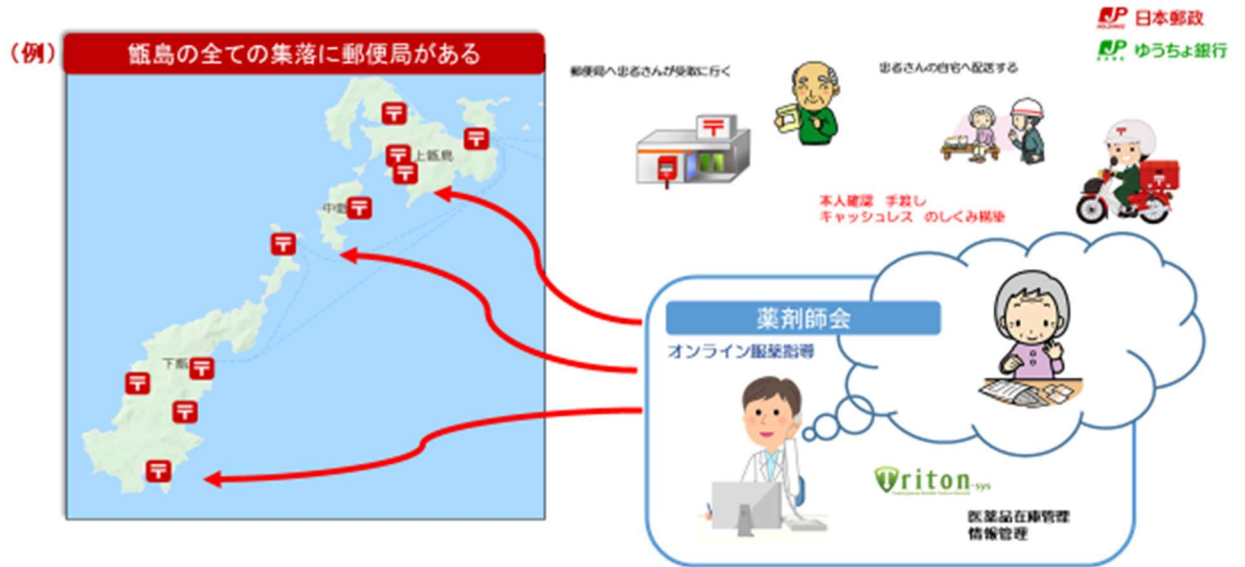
（例）

甑島の全ての集落に郵便局がある

上甑島

中甑

下甑

日本郵政

ゆうちょ銀行

郵便局へ患者さんが受取に行く

患者さんの自宅へ配送する

本人確認　手渡し
キャッシュレス　のしくみ構築

薬剤師会

オンライン服薬指導

Triton-sys

医薬品在庫管理
情報管理